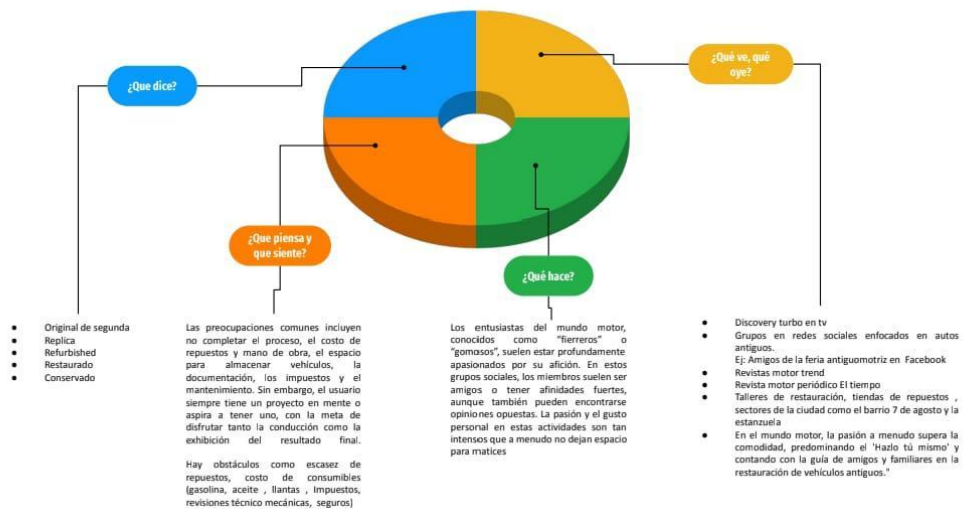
¿Que dice?

¿Qué ve, qué oye?

¿Que piensa y que siente?

¿Qué hace?

- Original de segunda
- Replica
- Refurbished
- Restaurado
- Conservado

Las preocupaciones comunes incluyen no completar el proceso, el costo de repuestos y mano de obra, el espacio para almacenar vehículos, la documentación, los impuestos y el mantenimiento. Sin embargo, el usuario siempre tiene un proyecto en mente o aspira a tener uno, con la meta de disfrutar tanto la conducción como la exhibición del resultado final.

Hay obstáculos como escasez de repuestos, costo de consumibles (gasolina, aceite , llantas , Impuestos, revisiones técnico mecánicas, seguros)

Los entusiastas del mundo motor, conocidos como "fierreros" o "gomosos", suelen estar profundamente apasionados por su afición. En estos grupos sociales, los miembros suelen ser amigos o tener afinidades fuertes, aunque también pueden encontrarse opiniones opuestas. La pasión y el gusto personal en estas actividades son tan intensos que a menudo no dejan espacio para matices

- Discovery turbo en tv
- Grupos en redes sociales enfocados en autos antiguos.
 Ej: Amigos de la feria antiguomotriz en Facebook
- Revistas motor trend
- Revista motor periódico El tiempo
- Talleres de restauración, tiendas de repuestos , sectores de la ciudad como el barrio 7 de agosto y la estanzuela
- En el mundo motor, la pasión a menudo supera la comodidad, predominando el 'Hazlo tú mismo' y contando con la guía de amigos y familiares en la restauración de vehículos antiguos."